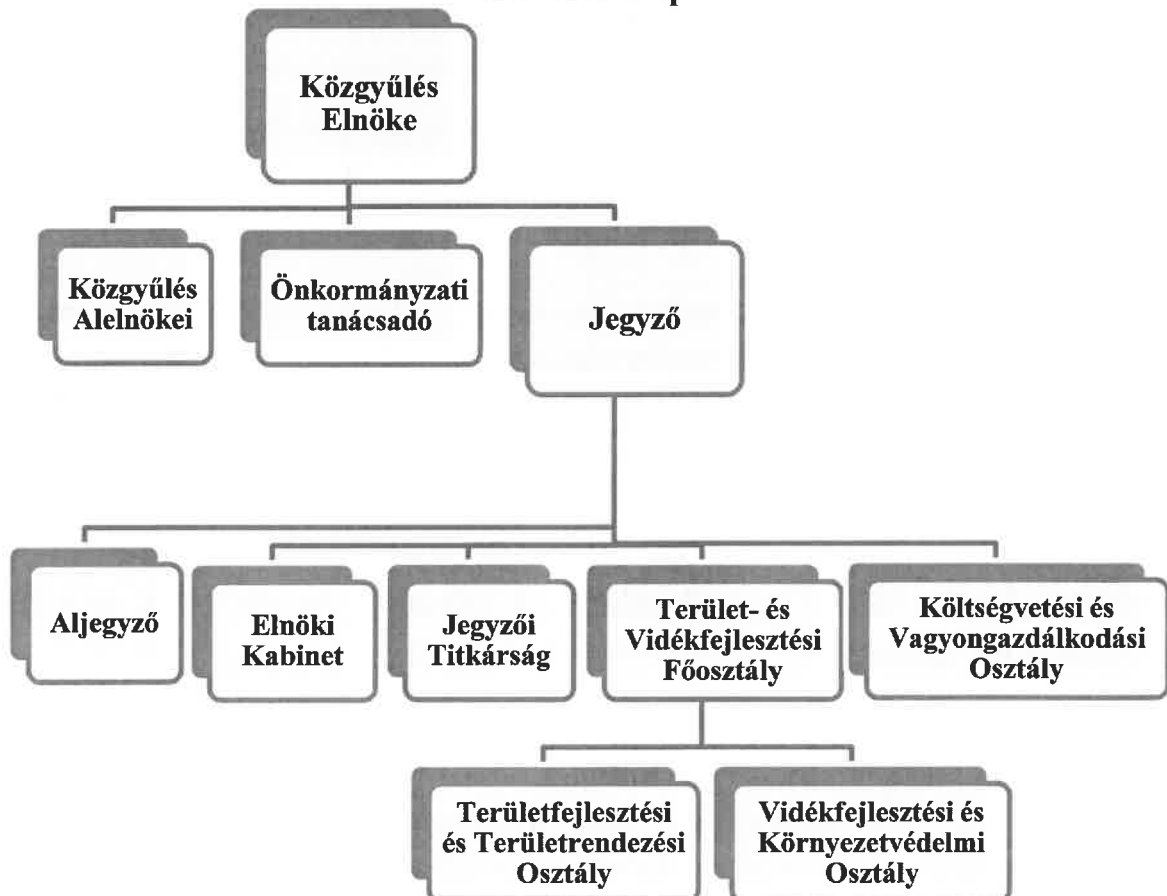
Közgyűlés Elnöke

Közgyűlés Alelnökei

Önkormányzati tanácsadó

Jegyző

Aljegyző

Elnöki Kabinet

Jegyzői Titkárság

Terület- és Vidékfejlesztési Főosztály

Költségvetési és Vagyongazdálkodási Osztály

Területfejlesztési és Területrendezési Osztály

Vidékfejlesztési és Környezetvédelmi Osztály